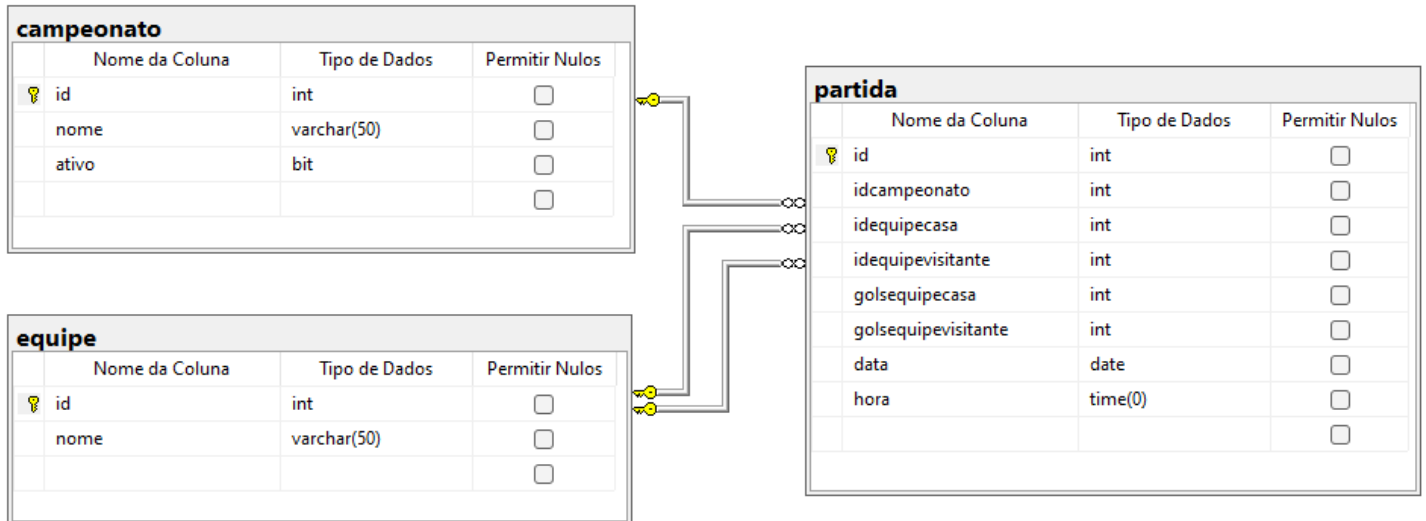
campeonato

| Nome da Coluna | Tipo de Dados | Permitir Nulos |
|---|---|---|
| id | int | ☐ |
| nome | varchar(50) | ☐ |
| ativo | bit | ☐ |
| | | ☐ |

equipe

| Nome da Coluna | Tipo de Dados | Permitir Nulos |
|---|---|---|
| id | int | ☐ |
| nome | varchar(50) | ☐ |
| | | ☐ |

partida

| Nome da Coluna | Tipo de Dados | Permitir Nulos |
|---|---|---|
| id | int | ☐ |
| idcampeonato | int | ☐ |
| idequipecasa | int | ☐ |
| idequipevisitante | int | ☐ |
| golsequipecasa | int | ☐ |
| golsequipevisitante | int | ☐ |
| data | date | ☐ |
| hora | time(0) | ☐ |
| | | ☐ |